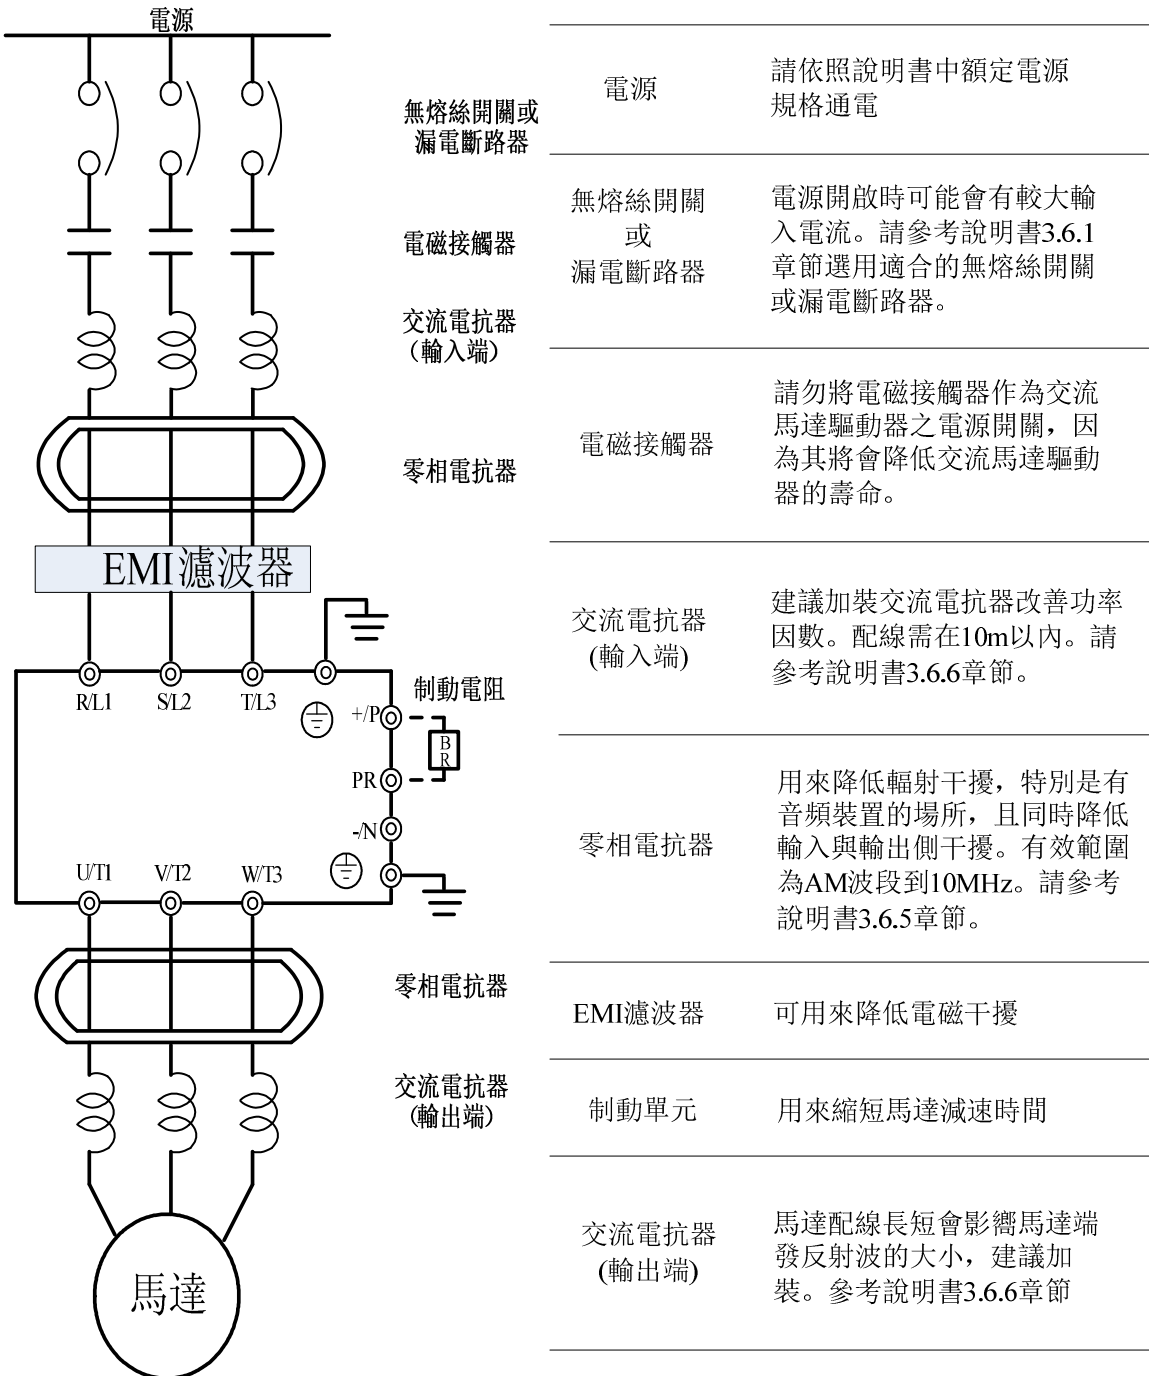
電源

無熔絲開關或漏電斷路器

電磁接觸器

交流電抗器
(輸入端)

零相電抗器

EMI濾波器

R/L1 S/L2 T/L3

制動電阻

+/P

B R

PR

-/N

U/T1 V/T2 W/T3

零相電抗器

交流電抗器
(輸出端)

馬達

| | |
|---|---|
| 電源 | 請依照說明書中額定電源規格通電 |
| 無熔絲開關或漏電斷路器 | 電源開啟時可能會有較大輸入電流。請參考說明書3.6.1章節選用適合的無熔絲開關或漏電斷路器。 |
| 電磁接觸器 | 請勿將電磁接觸器作為交流馬達驅動器之電源開關，因為其將會降低交流馬達驅動器的壽命。 |
| 交流電抗器 (輸入端) | 建議加裝交流電抗器改善功率因數。配線需在10m以內。請參考說明書3.6.6章節。 |
| 零相電抗器 | 用來降低輻射干擾，特別是有音頻裝置的場所，且同時降低輸入與輸出側干擾。有效範圍為AM波段到10MHz。請參考說明書3.6.5章節。 |
| EMI濾波器 | 可用來降低電磁干擾 |
| 制動單元 | 用來縮短馬達減速時間 |
| 交流電抗器 (輸出端) | 馬達配線長短會影響馬達端發反射波的大小，建議加裝。參考說明書3.6.6章節 |